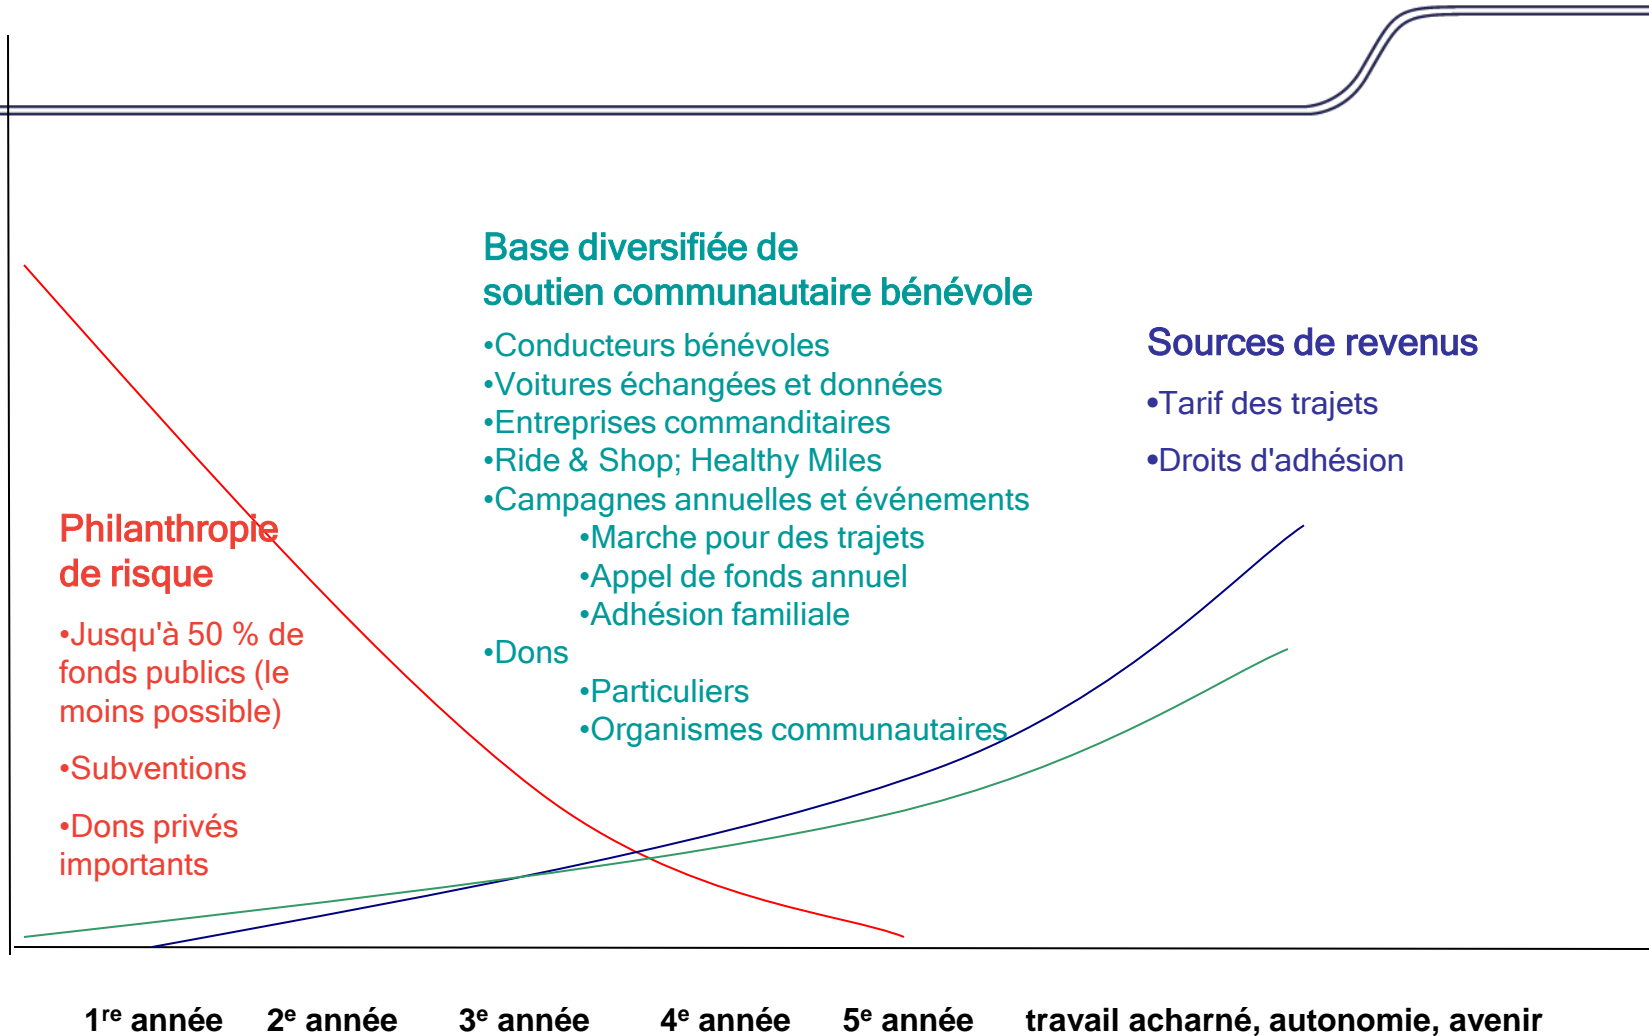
Base diversifiée de soutien communautaire bénévole

•Conducteurs bénévoles
•Voitures échangées et données
•Entreprises commanditaires
•Ride & Shop; Healthy Miles
•Campagnes annuelles et événements
•Marche pour des trajets
•Appel de fonds annuel
•Adhésion familiale
•Dons
•Particuliers
•Organismes communautaires

Sources de revenus

•Tarif des trajets

•Droits d'adhésion

Philanthropie de risque

•Jusqu'à 50 % de fonds publics (le moins possible)

•Subventions

•Dons privés importants

1$^{re}$ année 2$^{e}$ année 3$^{e}$ année 4$^{e}$ année 5$^{e}$ année travail acharné, autonomie, avenir